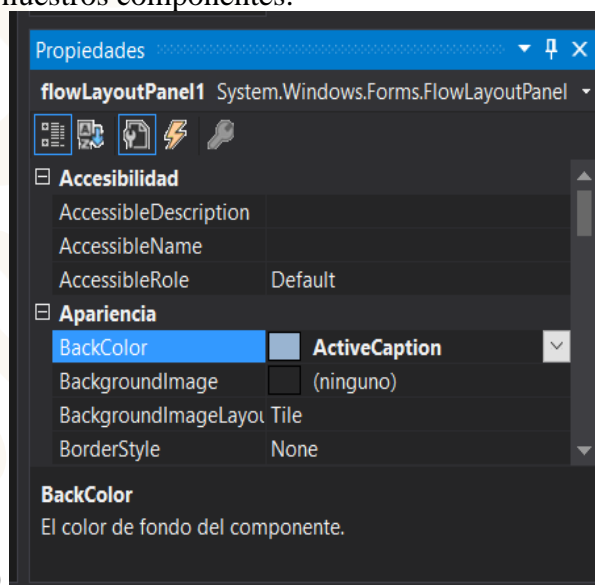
nuestros componentes.

Propiedades

flowLayoutPanel1 System.Windows.Forms.FlowLayoutPanel

⊟ Accesibilidad

| | |
|---|---|
| AccessibleDescription | |
| AccessibleName | |
| AccessibleRole | Default |

⊟ Apariencia

| | |
|---|---|
| BackColor | ActiveCaption |
| BackgroundImage | (ninguno) |
| BackgroundImageLayou | Tile |
| BorderStyle | None |

BackColor
El color de fondo del componente.